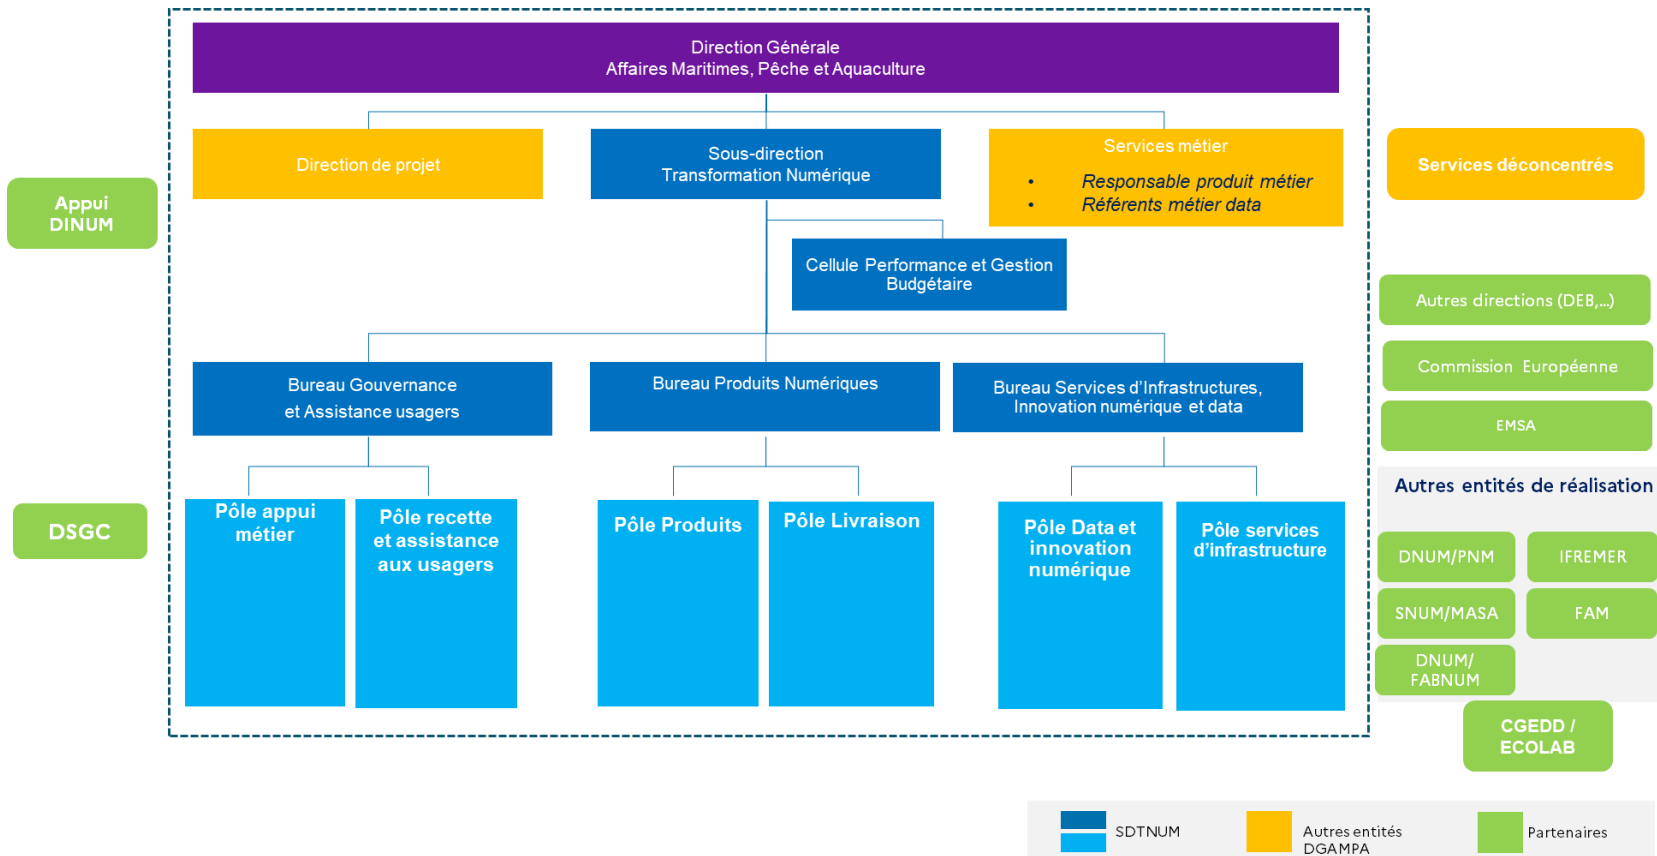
Direction Générale
Affaires Maritimes, Pêche et Aquaculture

Direction de projet

Sous-direction
Transformation Numérique

Services métier
• Responsable produit métier
• Référents métier data

Services déconcentrés

Appui DINUM

Cellule Performance et Gestion Budgétaire

Autres directions (DEB,...)

Commission Européenne

EMSA

Bureau Gouvernance et Assistance usagers

Bureau Produits Numériques

Bureau Services d'Infrastructures, Innovation numérique et data

Autres entités de réalisation

DSGC

Pôle appui métier

Pôle recette et assistance aux usagers

Pôle Produits

Pôle Livraison

Pôle Data et innovation numérique

Pôle services d'infrastructure

DNUM/PNM

IFREMER

SNUM/MASA

FAM

DNUM/ FABNUM

CGEDD / ECOLAB

SDTNUM

Autres entités DGAMPA

Partenaires